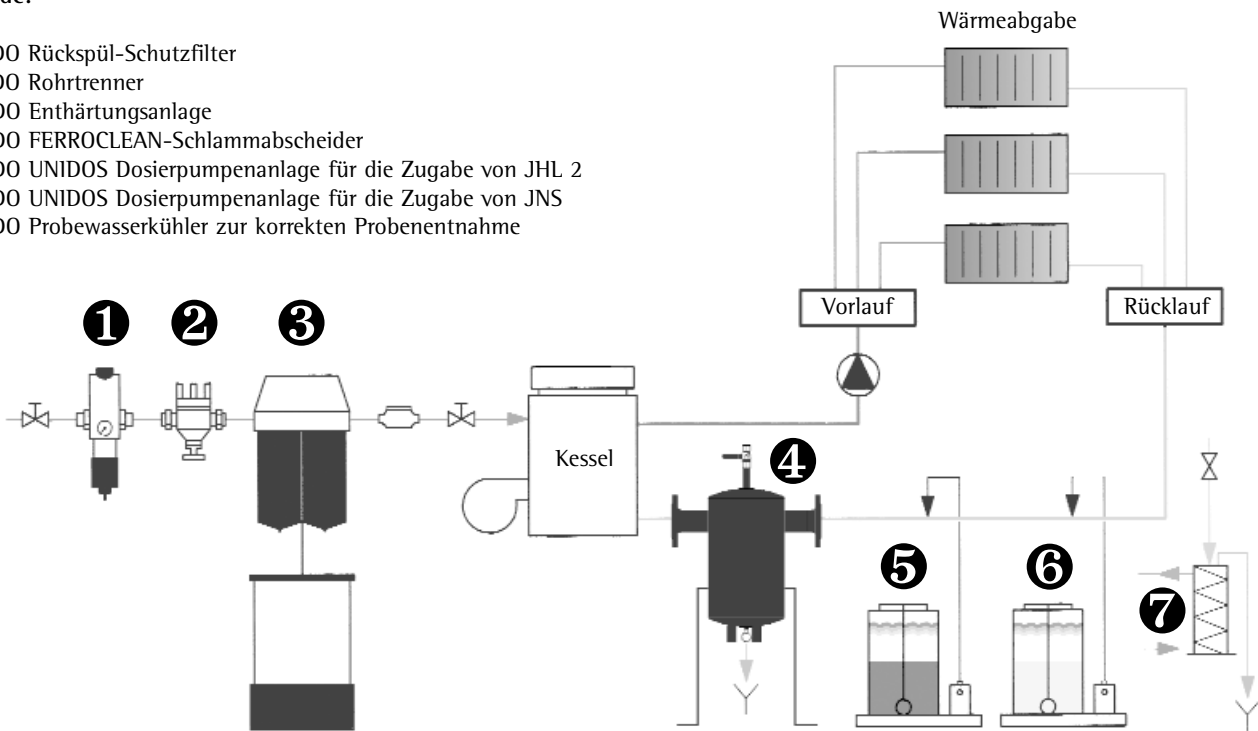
de:

DO Rückspül-Schutzfilter
DO Rohrtrenner
DO Enthärtungsanlage
DO FERROCLEAN-Schlammabscheider
DO UNIDOS Dosierpumpenanlage für die Zugabe von JHL 2
DO UNIDOS Dosierpumpenanlage für die Zugabe von JNS
DO Probewasserkühler zur korrekten Probenentnahme

Wärmeabgabe

❶ ❷ ❸

Vorlauf

Rücklauf

Kessel

❹

❺ ❻ ❼